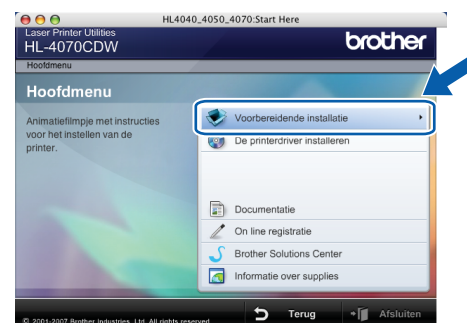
HL4040_4050_4070:Start Here

Laser Printer Utilities
HL-4070CDW

brother

Hoofdmenu

Hoofdmenu

Animatiefilmpje met instructies voor het instellen van de printer.

Voorbereidende installatie

De printerdriver installeren

Documentatie

On line registratie

Brother Solutions Center

Informatie over supplies

© 2001-2007 Brother Industries, Ltd. All rights reserved.

Terug

Afsluiten